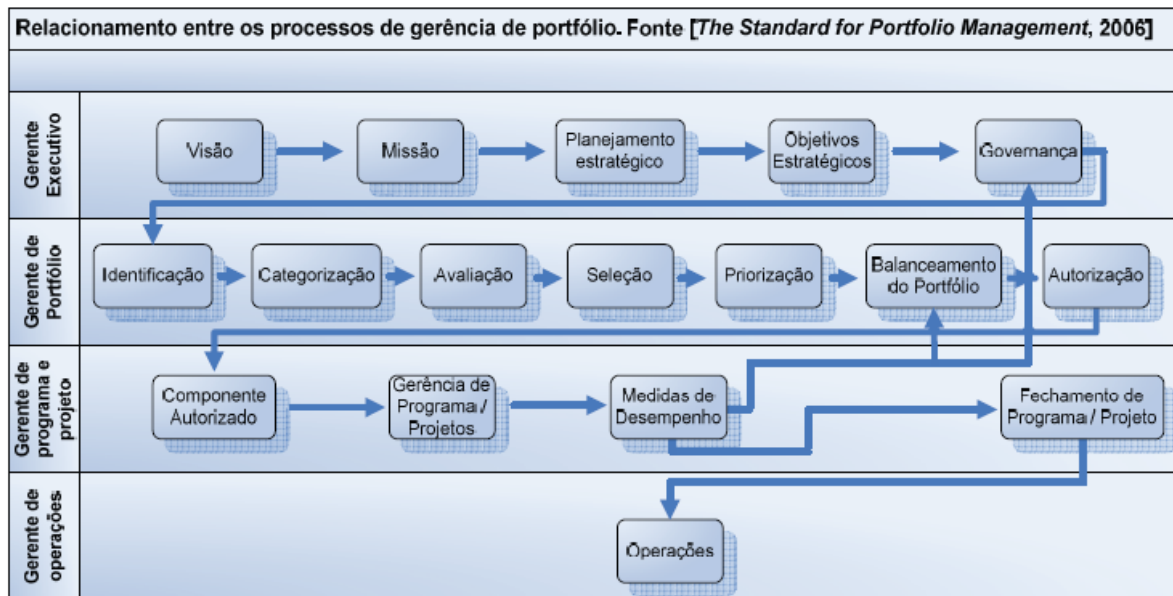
Relacionamento entre os processos de gerência de portfólio. Fonte [*The Standard for Portfolio Management*, 2006]

Gerente Executivo

Visão

Missão

Planejamento estratégico

Objetivos Estratégicos

Governança

Gerente de Portfólio

Identificação

Categorização

Avaliação

Seleção

Priorização

Balanceamento do Portfólio

Autorização

Gerente de programa e projeto

Componente Autorizado

Gerência de Programa / Projetos

Medidas de Desempenho

Fechamento de Programa / Projeto

Gerente de operações

Operações